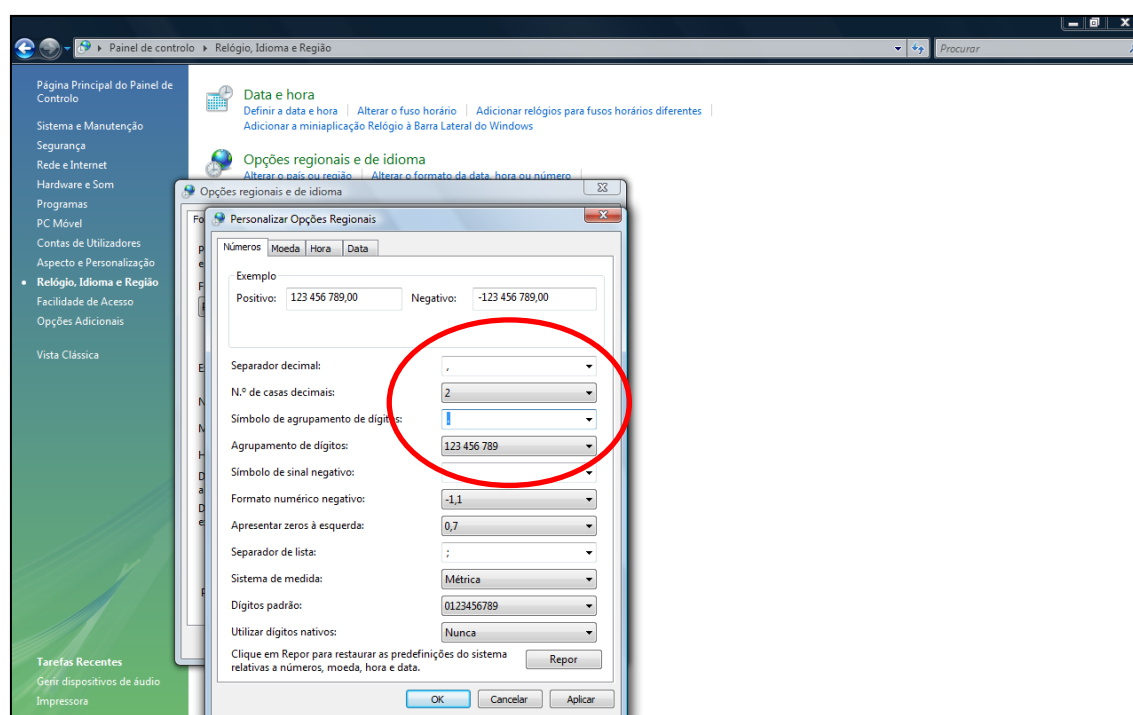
Painel de controlo ▸ Relógio, Idioma e Região

Procurar

Página Principal do Painel de Controlo

Sistema e Manutenção
Segurança
Rede e Internet
Hardware e Som
Programas
PC Móvel
Contas de Utilizadores
Aspecto e Personalização
Relógio, Idioma e Região
Facilidade de Acesso
Opções Adicionais

Vista Clássica

Tarefas Recentes
Gerir dispositivos de áudio
Impressora

Data e hora
Definir a data e hora | Alterar o fuso horário | Adicionar relógios para fusos horários diferentes
Adicionar a miniaplicação Relógio à Barra Lateral do Windows

Opções regionais e de idioma
Alterar o país ou região | Alterar o formato da data, hora ou número

Opções regionais e de idioma

Personalizar Opções Regionais

Números | Moeda | Hora | Data

Exemplo
Positivo: 123 456 789,00
Negativo: -123 456 789,00

Separador decimal: ,
N.º de casas decimais: 2
Símbolo de agrupamento de dígitos:
Agrupamento de dígitos: 123 456 789
Símbolo de sinal negativo:
Formato numérico negativo: -1,1
Apresentar zeros à esquerda: 0,7
Separador de lista: ;
Sistema de medida: Métrica
Dígitos padrão: 0123456789
Utilizar dígitos nativos: Nunca

Clique em Repor para restaurar as predefinições do sistema relativas a números, moeda, hora e data.
Repor

OK | Cancelar | Aplicar